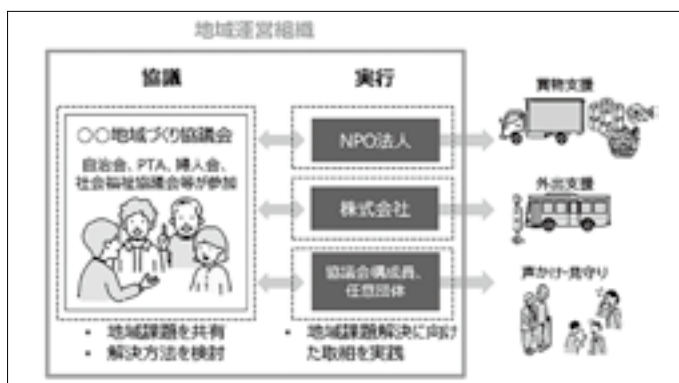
地域運営組織

協議

実行

○○地域づくり協議会

自治会、PTA、婦人会、社会福祉協議会等が参加

NPO法人

株式会社

協議会構成員、任意団体

買物支援

外出支援

声かけ・見守り

• 地域課題を共有
• 解決方法を検討

• 地域課題解決に向けた取組を実践